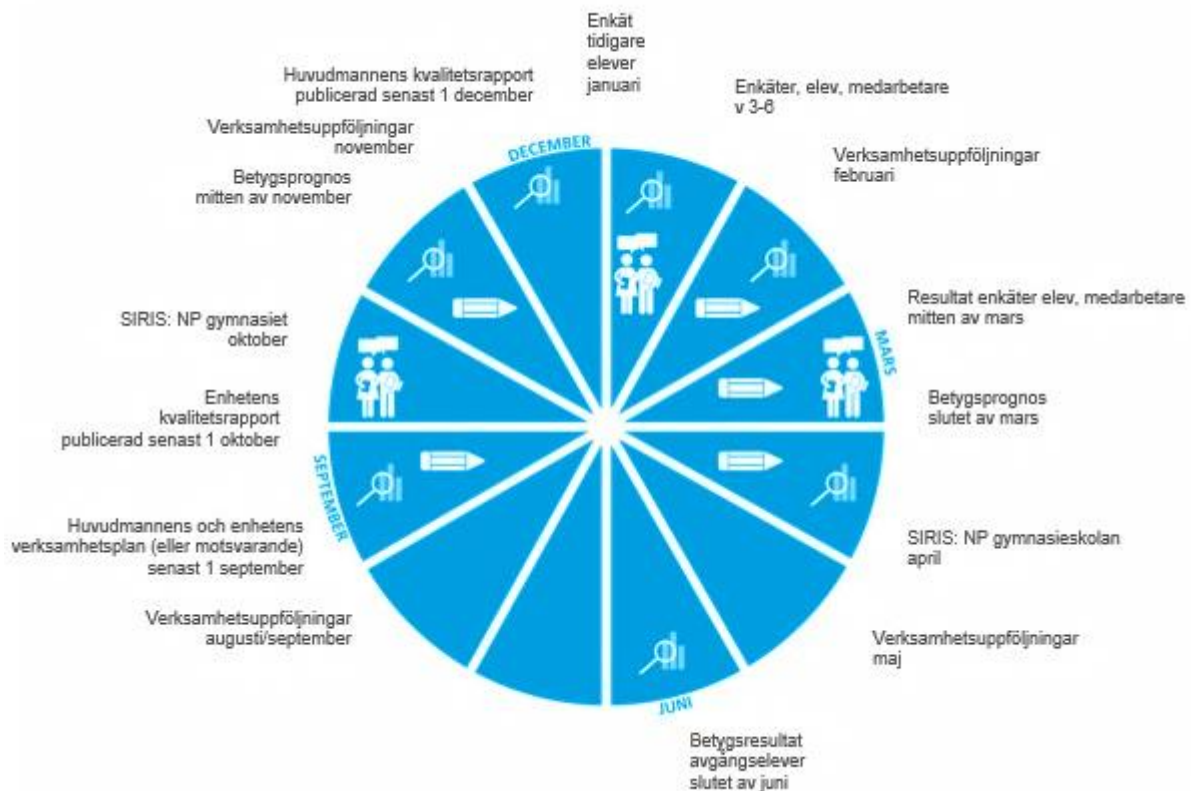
Enkät tidigare elever januari

Enkäter, elev, medarbetare v 3-6

Verksamhetsuppföljningar februari

Resultat enkäter elev, medarbetare mitten av mars

MARS

Betygsprognos slutet av mars

SIRIS: NP gymnasieskolan april

Verksamhetsuppföljningar maj

JUNI

Betygsresultat avgångselever slutet av juni

Verksamhetsuppföljningar augusti/september

Huvudmannens och enhetens verksamhetsplan (eller motsvarande) senast 1 september

SEPTEMBER

Enhetens kvalitetsrapport publicerad senast 1 oktober

SIRIS: NP gymnasiet oktober

Betygsprognos mitten av november

Verksamhetsuppföljningar november

Huvudmannens kvalitetsrapport publicerad senast 1 december

DECEMBER